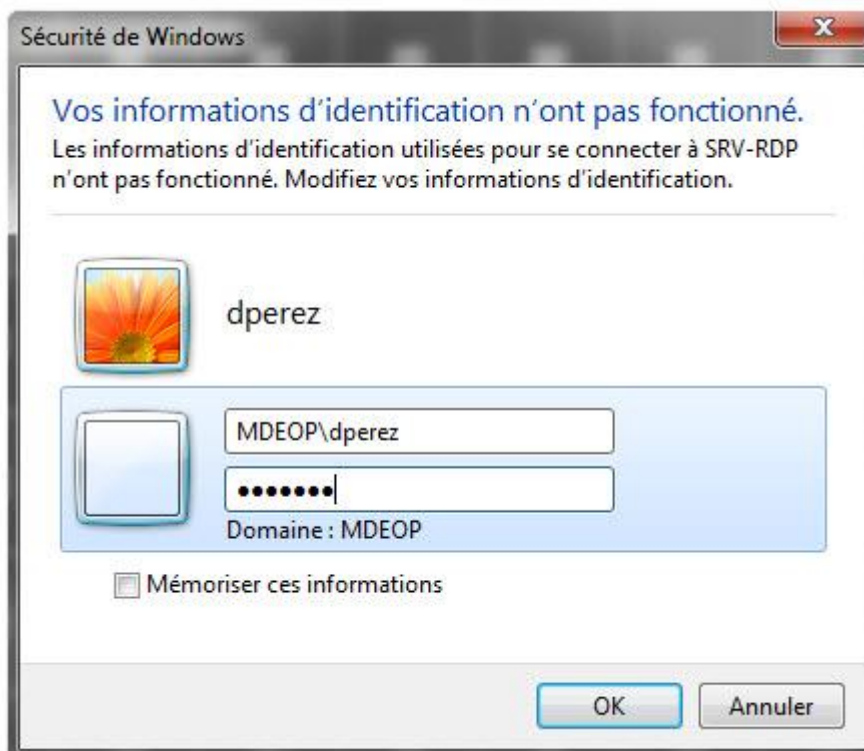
Sécurité de Windows

Vos informations d'identification n'ont pas fonctionné.
Les informations d'identification utilisées pour se connecter à SRV-RDP n'ont pas fonctionné. Modifiez vos informations d'identification.

dperez

MDEOP\dperez
•••••••
Domaine : MDEOP

Mémoriser ces informations

OK
Annuler